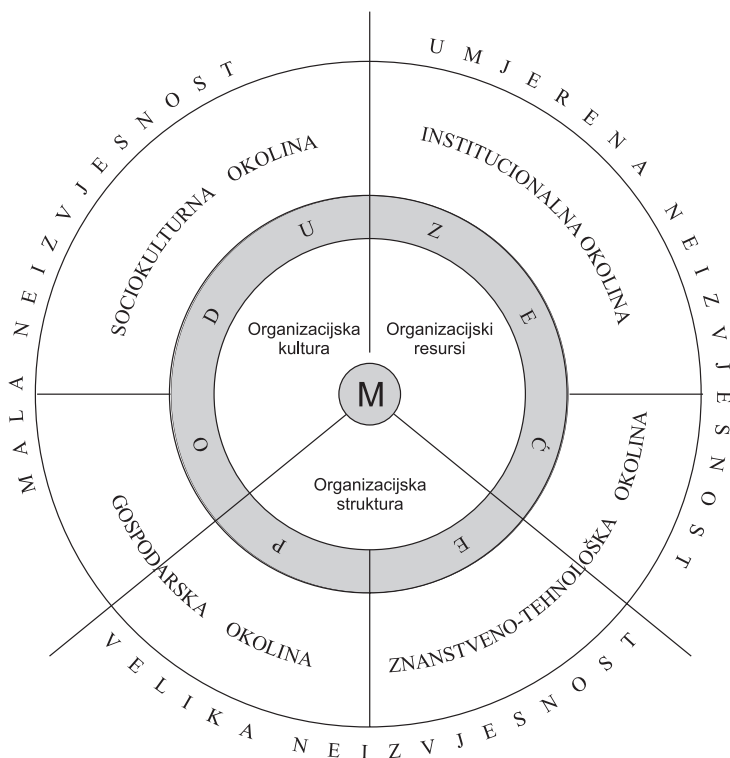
MALA NEIZVJESNOST

UMJERENA NEIZVJESNOST

VELIKA NEIZVJESNOST

SOCIOKULTURNA OKOLINA

INSTITUCIONALNA OKOLINA

GOSPODARSKA OKOLINA

ZNANSTVENO-TEHNOLOŠKA OKOLINA

PODUZEĆE

Organizacijska kultura

Organizacijski resursi

M

Organizacijska struktura